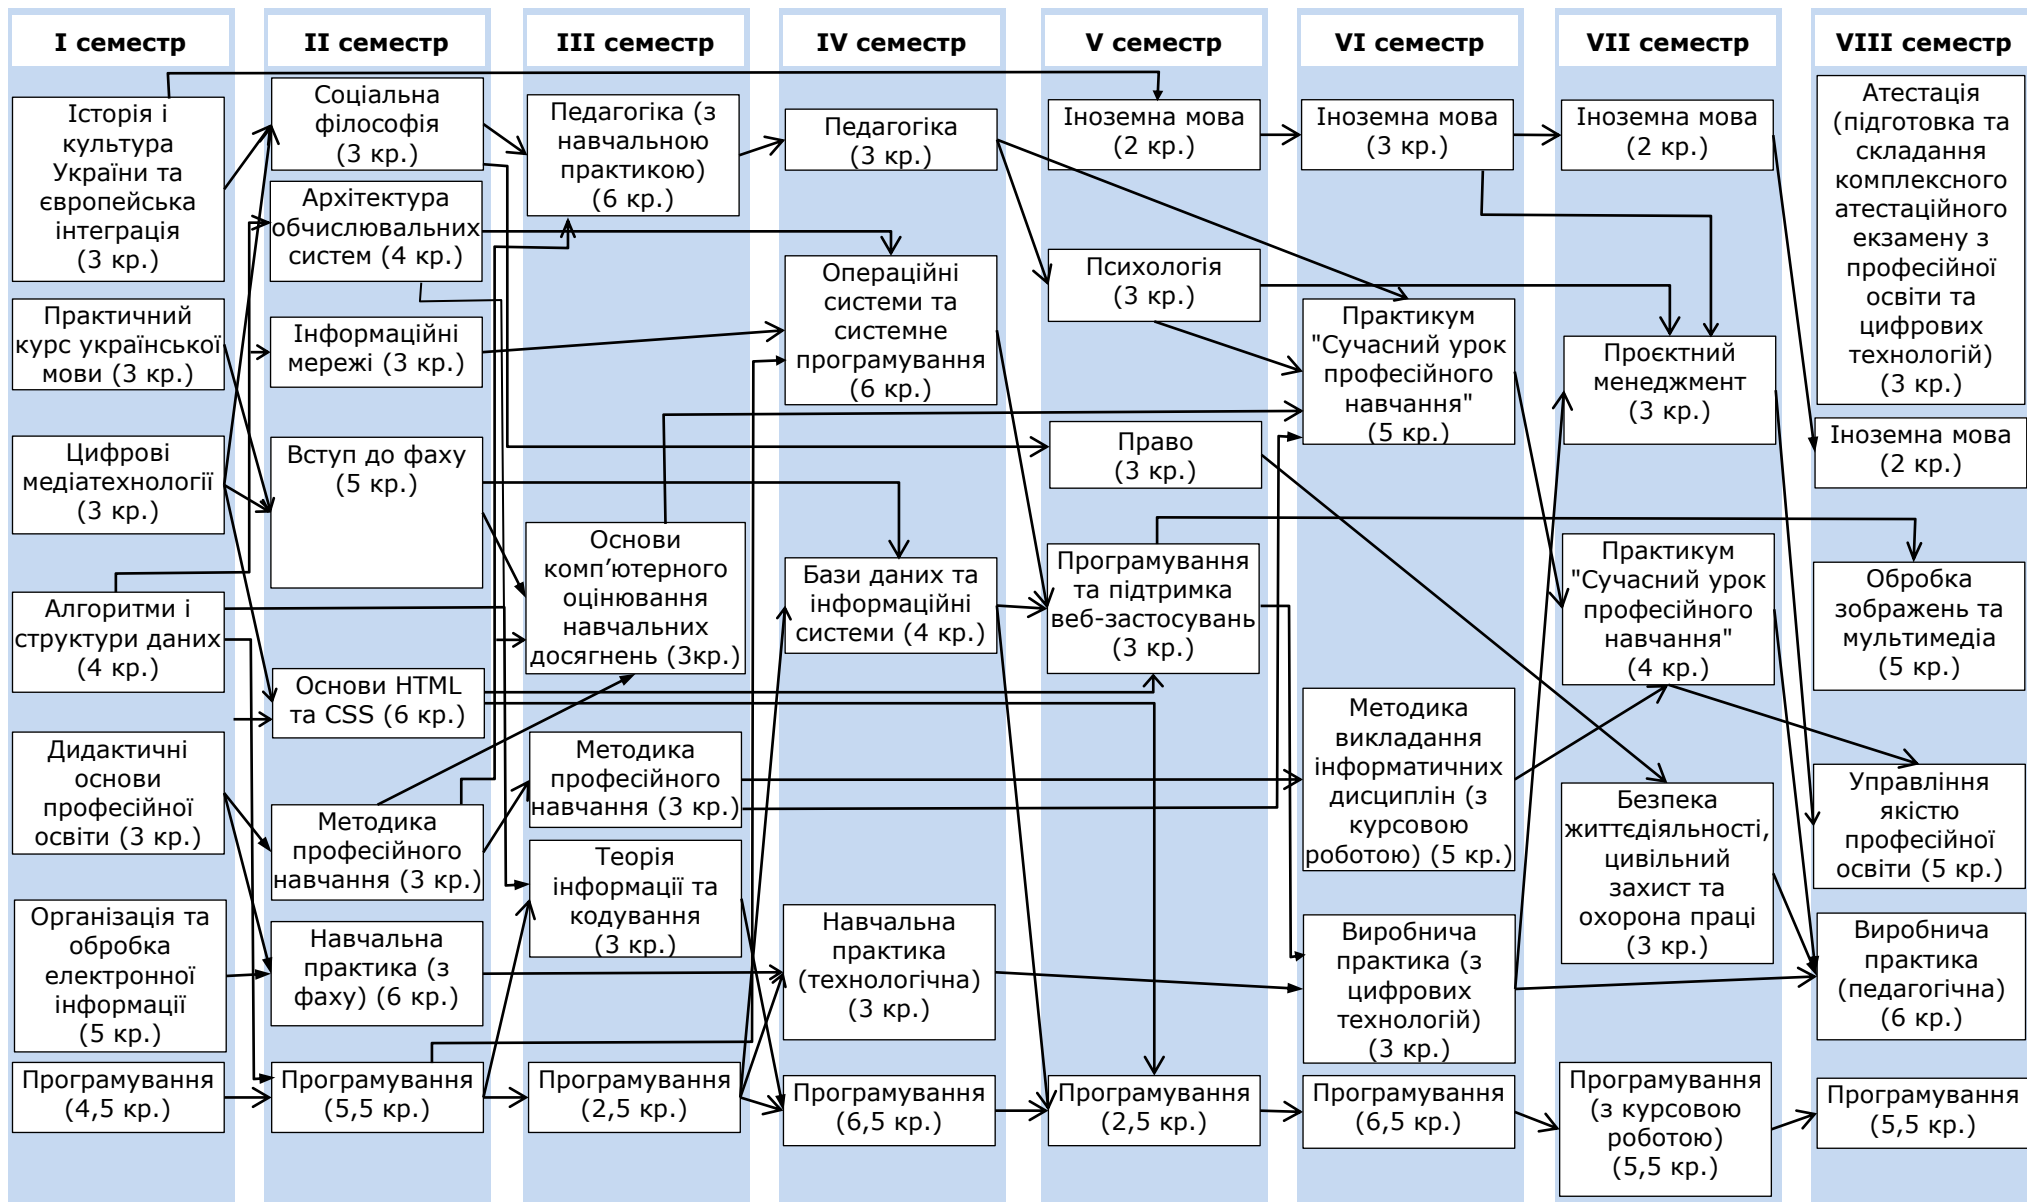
I семестр
II семестр
III семестр
IV семестр
V семестр
VI семестр
VII семестр
VIII семестр

Історія і культура України та європейська інтеграція (3 кр.)

Практичний курс української мови (3 кр.)

Цифрові медіатехнології (3 кр.)

Алгоритми і структури даних (4 кр.)

Дидактичні основи професійної освіти (3 кр.)

Організація та обробка електронної інформації (5 кр.)

Програмування (4,5 кр.)

Соціальна філософія (3 кр.)

Архітектура обчислювальних систем (4 кр.)

Інформаційні мережі (3 кр.)

Вступ до фаху (5 кр.)

Основи HTML та CSS (6 кр.)

Методика професійного навчання (3 кр.)

Навчальна практика (з фаху) (6 кр.)

Програмування (5,5 кр.)

Педагогіка (з навчальною практикою) (6 кр.)

Основи комп’ютерного оцінювання навчальних досягнень (3кр.)

Методика професійного навчання (3 кр.)

Теорія інформації та кодування (3 кр.)

Програмування (2,5 кр.)

Педагогіка (3 кр.)

Операційні системи та системне програмування (6 кр.)

Бази даних та інформаційні системи (4 кр.)

Навчальна практика (технологічна) (3 кр.)

Програмування (6,5 кр.)

Іноземна мова (2 кр.)

Психологія (3 кр.)

Право (3 кр.)

Програмування та підтримка веб-застосувань (3 кр.)

Програмування (2,5 кр.)

Іноземна мова (3 кр.)

Практикум "Сучасний урок професійного навчання" (5 кр.)

Методика викладання інформатичних дисциплін (з курсовою роботою) (5 кр.)

Виробнича практика (з цифрових технологій) (3 кр.)

Програмування (6,5 кр.)

Іноземна мова (2 кр.)

Проєктний менеджмент (3 кр.)

Практикум "Сучасний урок професійного навчання" (4 кр.)

Безпека життєдіяльності, цивільний захист та охорона праці (3 кр.)

Програмування (з курсовою роботою) (5,5 кр.)

Атестація (підготовка та складання комплексного атестаційного екзамену з професійної освіти та цифрових технологій) (3 кр.)

Іноземна мова (2 кр.)

Обробка зображень та мультимедіа (5 кр.)

Управління якістю професійної освіти (5 кр.)

Виробнича практика (педагогічна) (6 кр.)

Програмування (5,5 кр.)